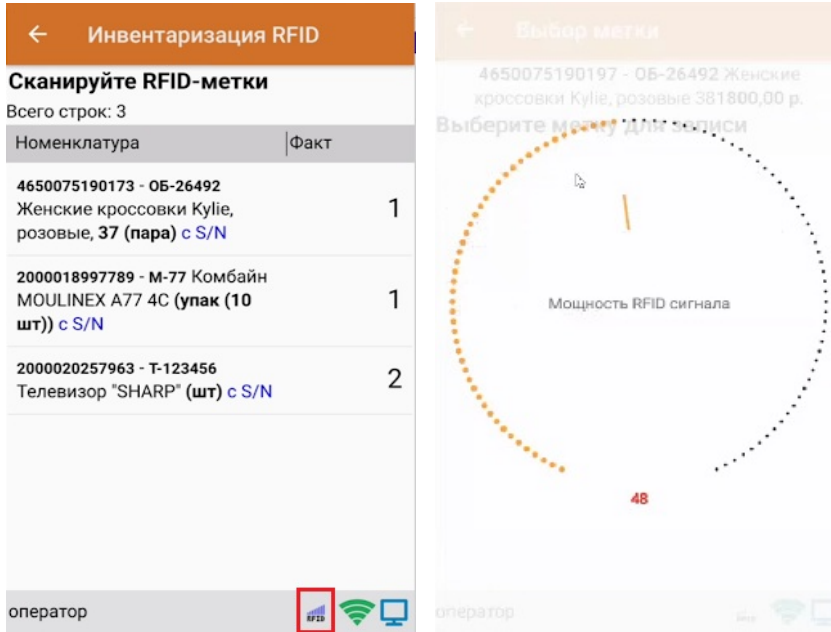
← Инвентаризация RFID

Сканируйте RFID-метки

Всего строк: 3

| Номенклатура | Факт |
|---|---|
| 4650075190173 - ОБ-26492 Женские кроссовки Kylie, розовые, 37 (пара) с S/N | 1 |
| 2000018997789 - М-77 Комбайн MOULINEX A77 4C (упак (10 шт)) с S/N | 1 |
| 2000020257963 - Т-123456 Телевизор "SHARP" (шт) с S/N | 2 |

оператор

RFID

← Выбор метки

4650075190197 - ОБ-26492 Женские кроссовки Kylie, розовые 381800,00 р.

Выберите метку для записи

Мощность RFID сигнала

48

оператор